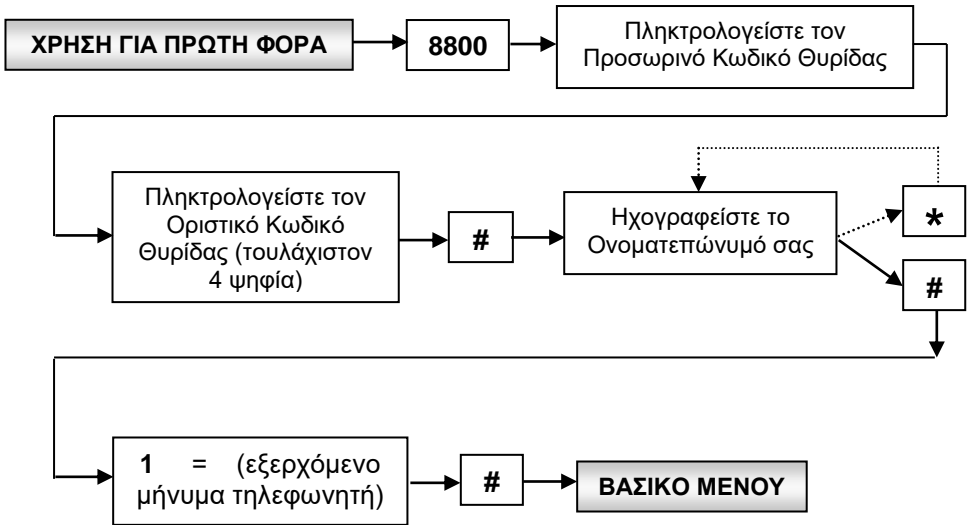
ΧΡΗΣΗ ΓΙΑ ΠΡΩΤΗ ΦΟΡΑ

8800

Πληκτρολογείστε τον Προσωρινό Κωδικό Θυρίδας

Πληκτρολογείστε τον Οριστικό Κωδικό Θυρίδας (τουλάχιστον 4 ψηφία)

#

Ηχογραφείστε το Ονοματεπώνυμό σας

*

#

1 = (εξερχόμενο μήνυμα τηλεφωνητή)

#

ΒΑΣΙΚΟ ΜΕΝΟΥ